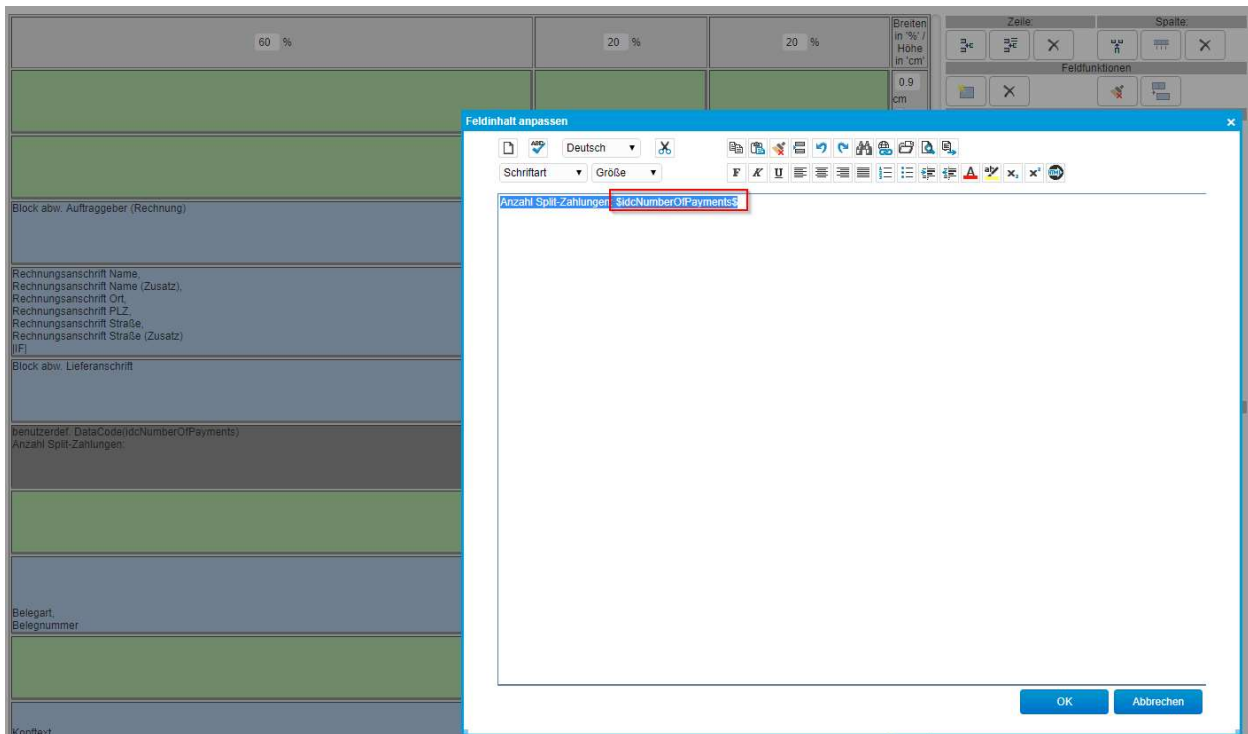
60 %

20 %

20 %

Breiten in '%' / Höhe in 'cm'

Zeile:

Spalte:

0.9 cm

Feldfunktionen

Block abw. Auftraggeber (Rechnung)

Rechnungsanschrift Name,
Rechnungsanschrift Name (Zusatz),
Rechnungsanschrift Ort,
Rechnungsanschrift PLZ,
Rechnungsanschrift Straße,
Rechnungsanschrift Straße (Zusatz)
[IF]

Block abw. Lieferanschrift

benutzerdef. DataCode(idcNumberOfPayments)
Anzahl Split-Zahlungen:

Belegart,
Belegnummer

Kopftext

Feldinhalt anpassen

Deutsch

Schriftart

Größe

F K U

Anzahl Split-Zahlungen: $idcNumberOfPayments$

OK

Abbrechen